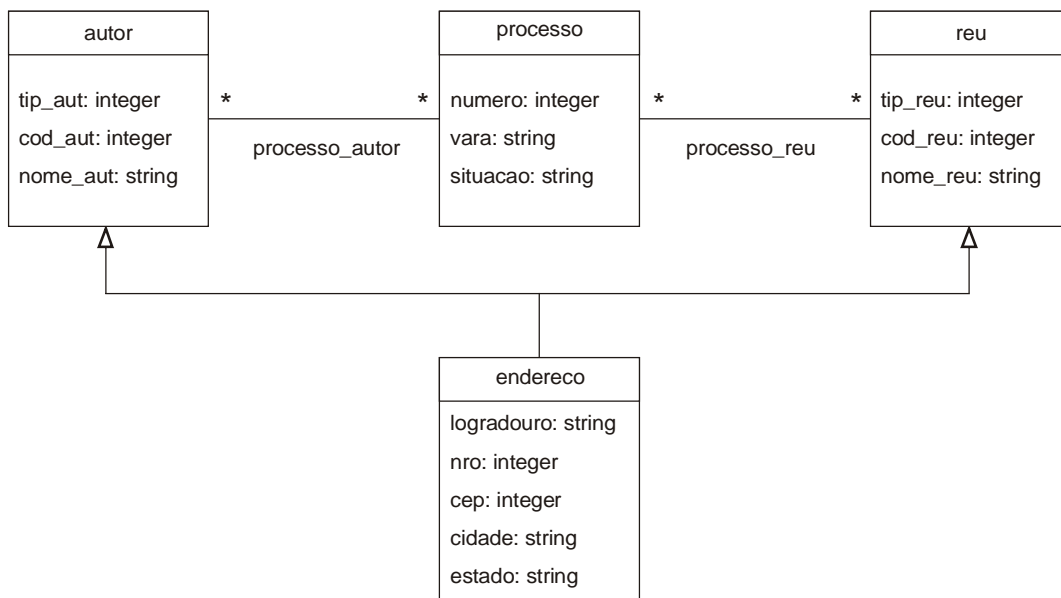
autor

tip_aut: integer
cod_aut: integer
nome_aut: string

*

*

processo_autor

processo

numero: integer
vara: string
situacao: string

*

*

processo_reu

reu

tip_reu: integer
cod_reu: integer
nome_reu: string

endereco

logradouro: string
nro: integer
cep: integer
cidade: string
estado: string